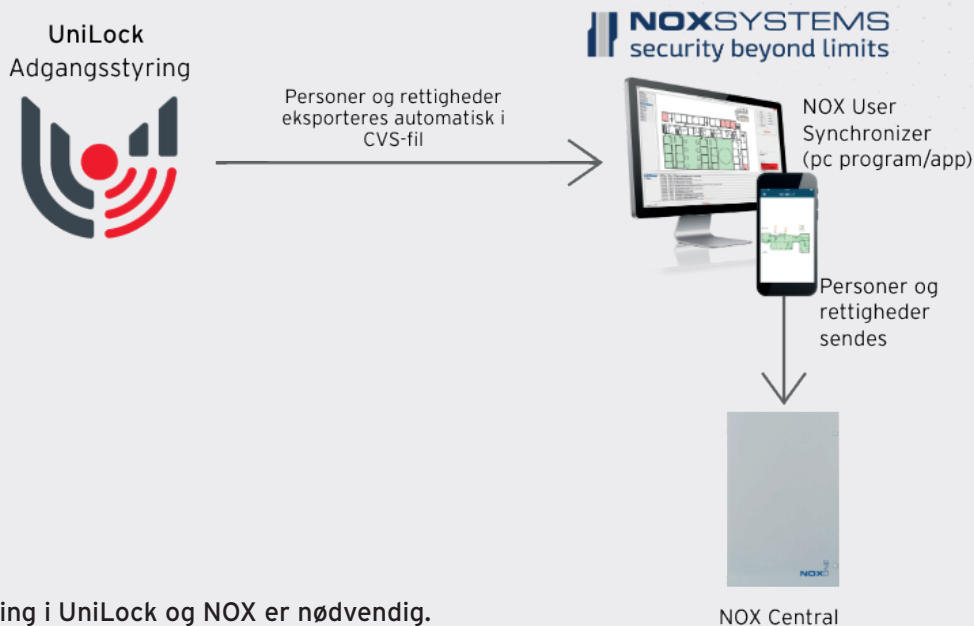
UniLock
Adgangsstyring

Personer og rettigheder eksporteres automatisk i CVS-fil

NOXSYSTEMS
security beyond limits

NOX User Synchronizer (pc program/app)

Personer og rettigheder sendes

NOX

ing i UniLock og NOX er nødvendig.

NOX Central